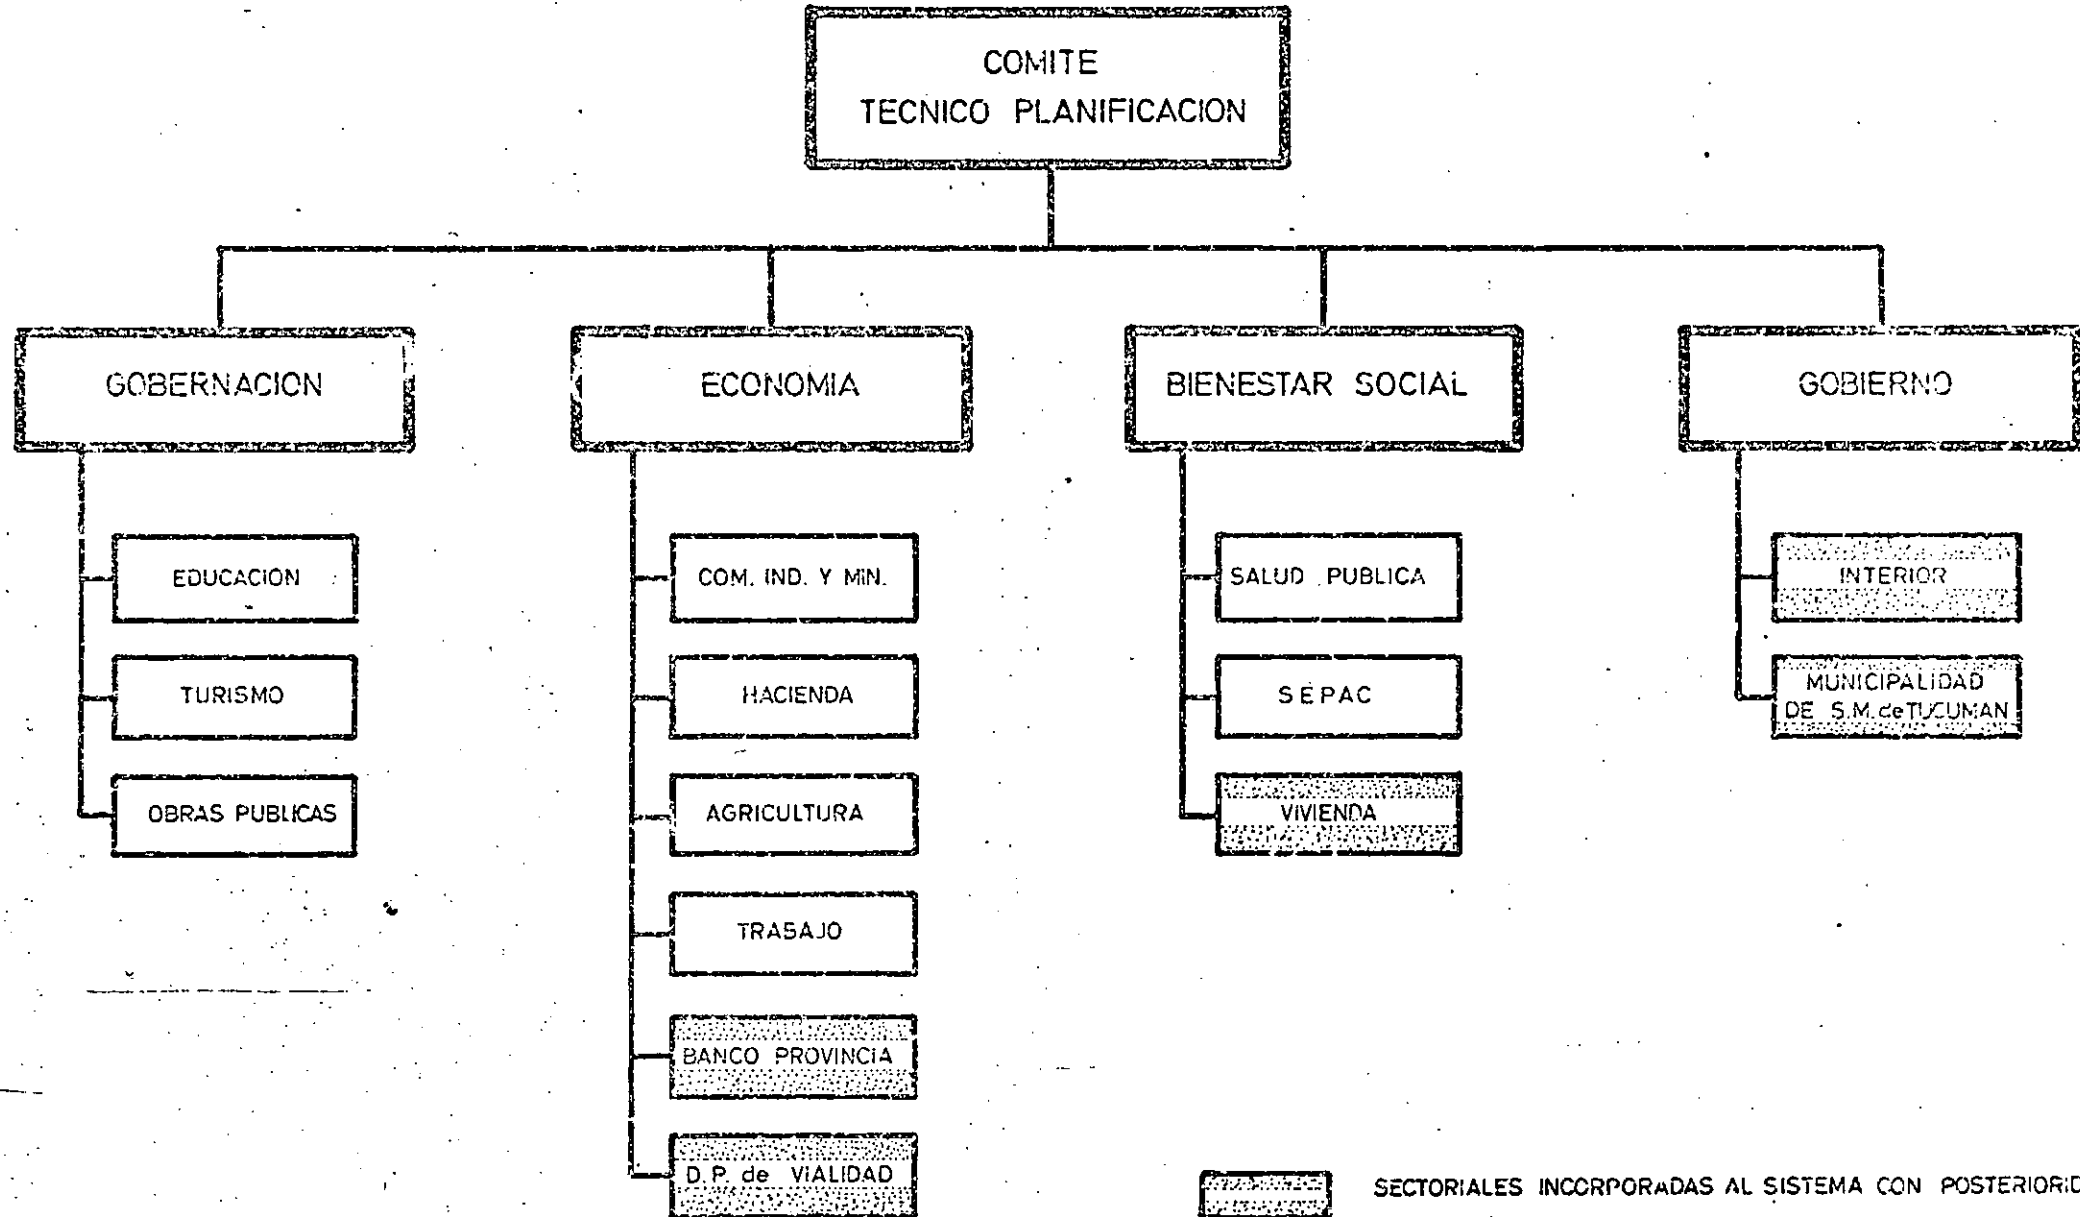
COMITE
TECNICO PLANIFICACION

GOBERNACION

EDUCACION

TURISMO

OBRAS PUBLICAS

ECONOMIA

COM. IND. Y MIN.

HACIENDA

AGRICULTURA

TRABAJO

BANCO PROVINCIA

D.P. de VIALIDAD

BIENESTAR SOCIAL

SALUD PUBLICA

SEPAC

VIVIENDA

GOBIERNO

INTERIOR

MUNICIPALIDAD DE S.M. de TUCUMAN

SECTORIALES INCORPORADAS AL SISTEMA CON POSTERIORI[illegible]